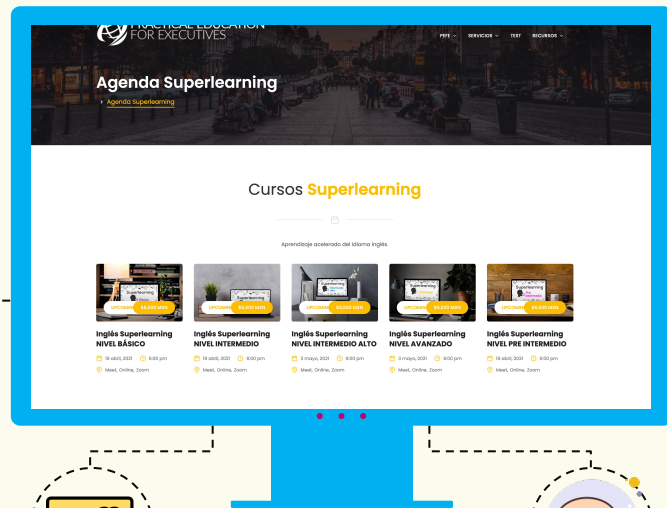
PRACTICAL EDUCATION FOR EXECUTIVES

PFE SERVICIOS TEST RECURSOS

Agenda Superlearning

Agenda Superlearning

Cursos Superlearning

Aprendizaje acelerado del idioma inglés.

UPCOMING $5,000 MXN

Inglés Superlearning NIVEL BÁSICO

19 abril, 2021 6:00 pm

Meet, Online, Zoom

UPCOMING $5,000 MXN

Inglés Superlearning NIVEL INTERMEDIO

19 abril, 2021 6:00 pm

Meet, Online, Zoom

UPCOMING $5,000 MXN

Inglés Superlearning NIVEL INTERMEDIO ALTO

3 mayo, 2021 6:00 pm

Meet, Online, Zoom

UPCOMING $5,000 MXN

Inglés Superlearning NIVEL AVANZADO

3 mayo, 2021 6:00 pm

Meet, Online, Zoom

UPCOMING $5,000 MXN

Inglés Superlearning NIVEL PRE INTERMEDIO

19 abril, 2021 6:00 pm

Meet, Online, Zoom